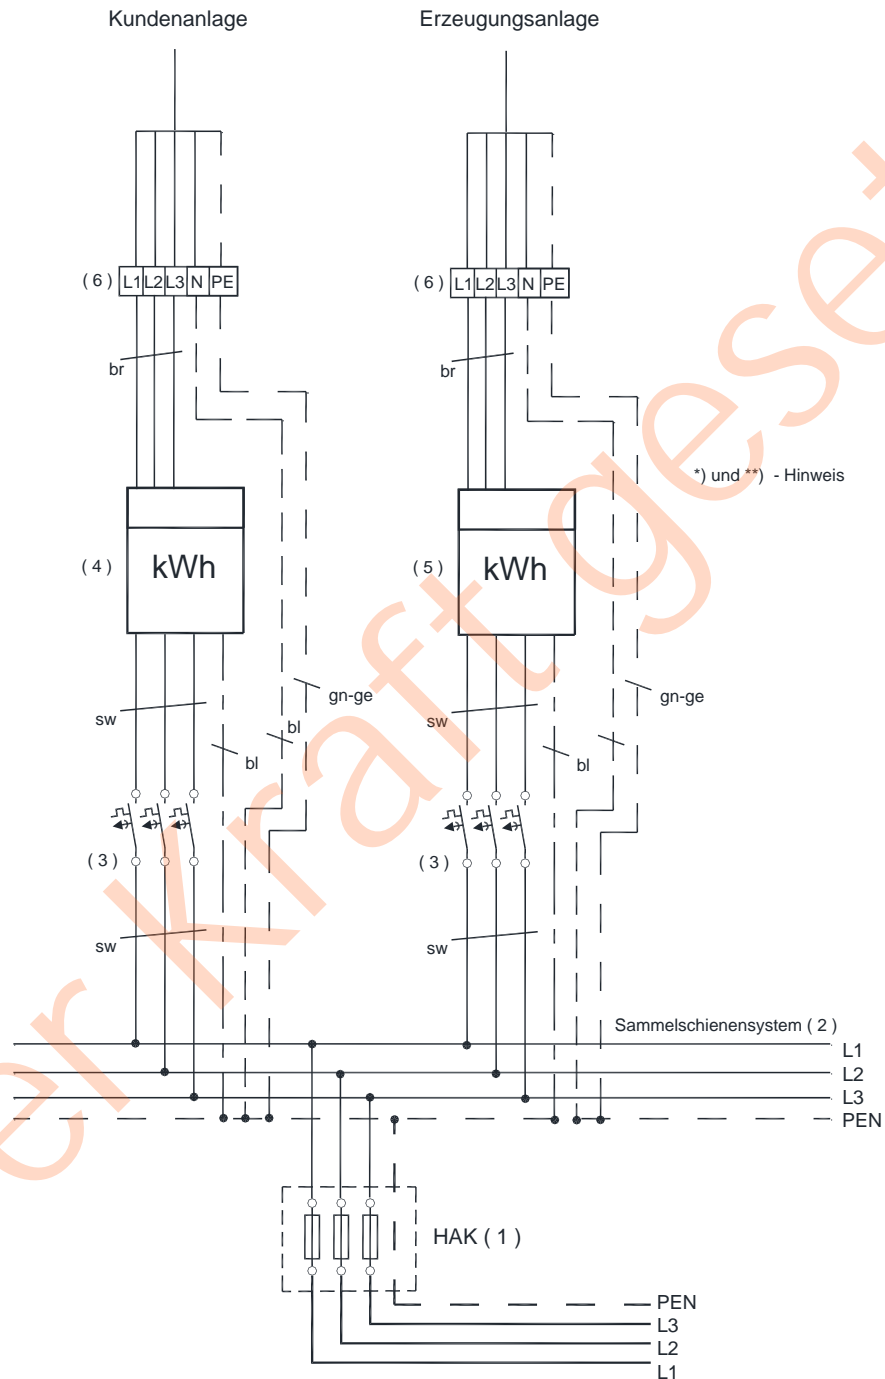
Kundenanlage

Erzeugungsanlage

( 6 ) L1 L2 L3 N PE

( 6 ) L1 L2 L3 N PE

br

br

*) und **) - Hinweis

( 4 ) kWh

( 5 ) kWh

gn-ge

gn-ge

sw

bl

bl

sw

bl

( 3 )

( 3 )

sw

sw

Sammelschienensystem ( 2 )

L1

L2

L3

PEN

HAK ( 1 )

PEN

L3

L2

L1

elkraftgese